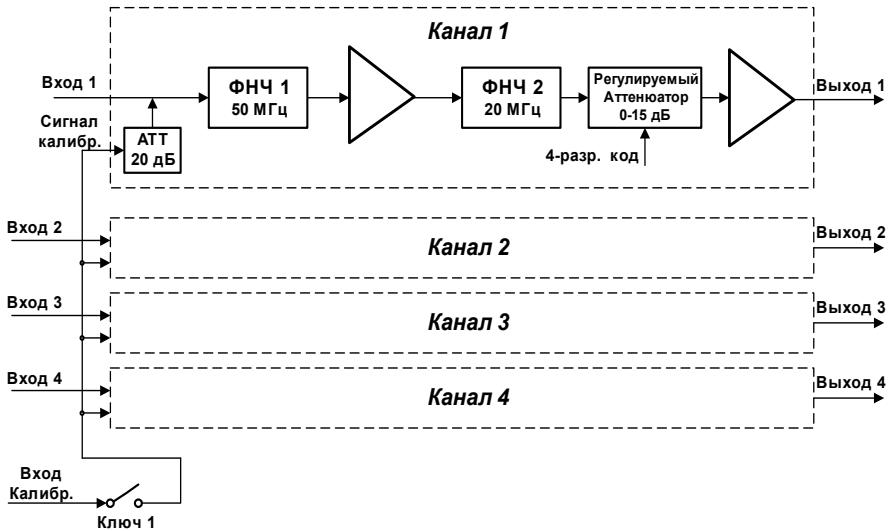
Канал 1

Вход 1

ФНЧ 1
50 МГц

ФНЧ 2
20 МГц

Регулируемый
Аттенюатор
0-15 дБ

Выход 1

Сигнал
калибр.

АТТ
20 дБ

4-разр. код

Вход 2

Канал 2

Выход 2

Вход 3

Канал 3

Выход 3

Вход 4

Канал 4

Выход 4

Вход
Калибр.

Ключ 1